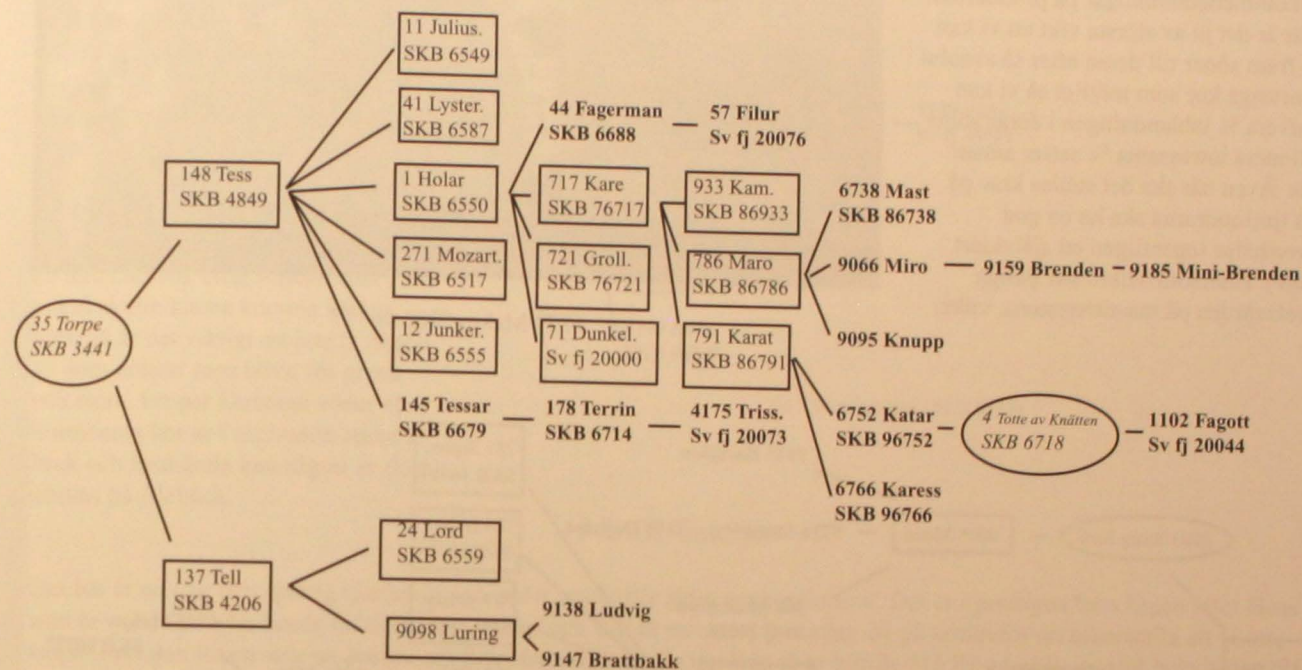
35 Torpe
SKB 3441

148 Tess
SKB 4849

137 Tell
SKB 4206

11 Julius.
SKB 6549

41 Lyster.
SKB 6587

1 Holar
SKB 6550

271 Mozart.
SKB 6517

12 Junker.
SKB 6555

145 Tessar
SKB 6679

24 Lord
SKB 6559

9098 Luring

9138 Ludvig

9147 Brattbakk

44 Fagerman
SKB 6688

57 Filur
Sv fj 20076

717 Kare
SKB 76717

721 Groll.
SKB 76721

71 Dunkel.
Sv fj 20000

178 Terrin
SKB 6714

4175 Triss.
Sv fj 20073

933 Kam.
SKB 86933

786 Maro
SKB 86786

791 Karat
SKB 86791

6738 Mast
SKB 86738

9066 Miro

9159 Brenden

9185 Mini-Brenden

9095 Knupp

6752 Katar
SKB 96752

4 Totte av Knätten
SKB 6718

1102 Fagott
Sv fj 20044

6766 Karess
SKB 96766